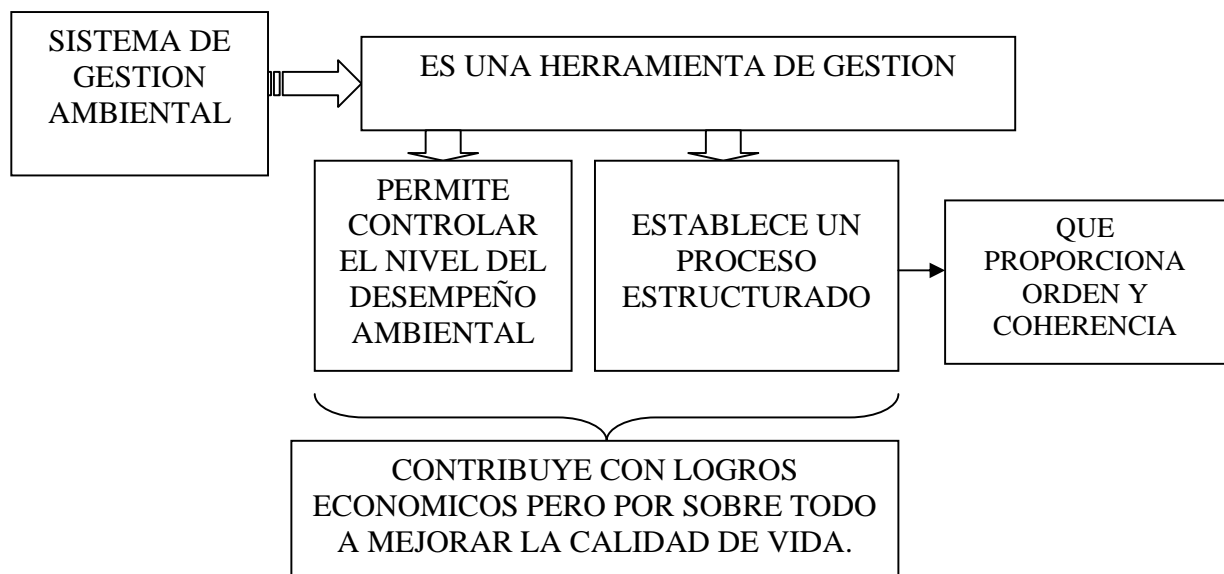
SISTEMA DE GESTION AMBIENTAL

ES UNA HERRAMIENTA DE GESTION

PERMITE CONTROLAR EL NIVEL DEL DESEMPEÑO AMBIENTAL

ESTABLECE UN PROCESO ESTRUCTURADO

QUE PROPORCIONA ORDEN Y COHERENCIA

CONTRIBUYE CON LOGROS ECONOMICOS PERO POR SOBRE TODO A MEJORAR LA CALIDAD DE VIDA.